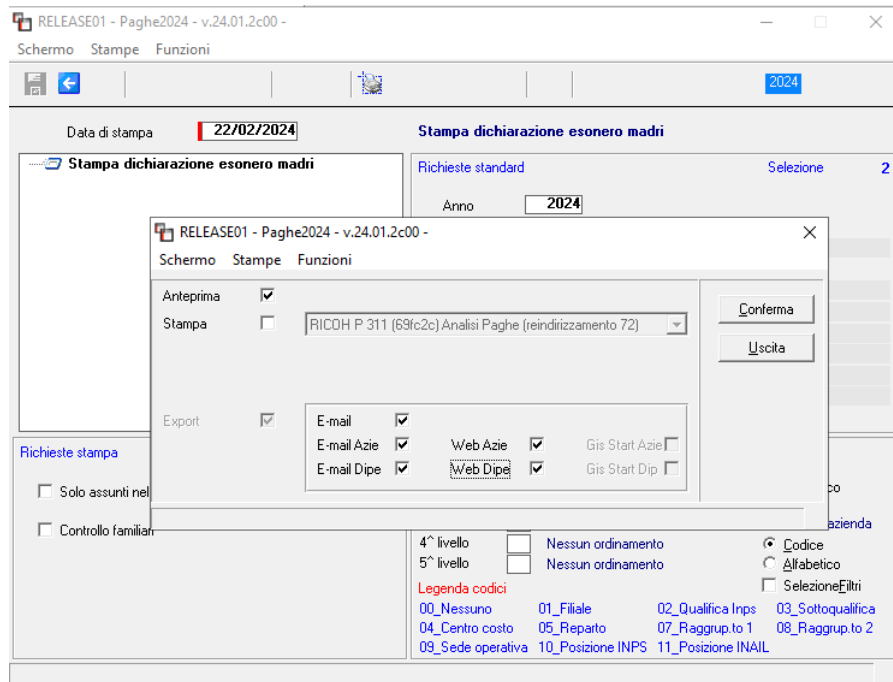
RELEASE01 - Paghe2024 - v.24.01.2c00 -

Schermo Stampe Funzioni

2024

Data di stampa 22/02/2024

Stampa dichiarazione esonero madri

Stampa dichiarazione esonero madri

Richieste standard

Selezione 2

Anno 2024

RELEASE01 - Paghe2024 - v.24.01.2c00 -

Schermo Stampe Funzioni

Anteprima ☑

Stampa ☐ RICOH P 311 (69fc2c) Analisi Paghe (reindirizzamento 72)

Conferma

Uscita

Export ☑

E-mail ☑

E-mail Azie ☑ Web Azie ☑ Gis Start Azie ☐

E-mail Dipe ☑ Web Dipe ☑ Gis Start Dip ☐

Richieste stampa

☐ Solo assunti nel

☐ Controllo familiari

co

azienda

4^ livello Nessun ordinamento

5^ livello Nessun ordinamento

Codice

Alfabetico

☐ SelezioneFiltri

Legenda codici

00_Nessuno 01_Filiale 02_Qualifica Inps 03_Sottoqualifica

04_Centro costo 05_Reparto 07_Raggrup.to 1 08_Raggrup.to 2

09_Sede operativa 10_Posizione INPS 11_Posizione INAIL